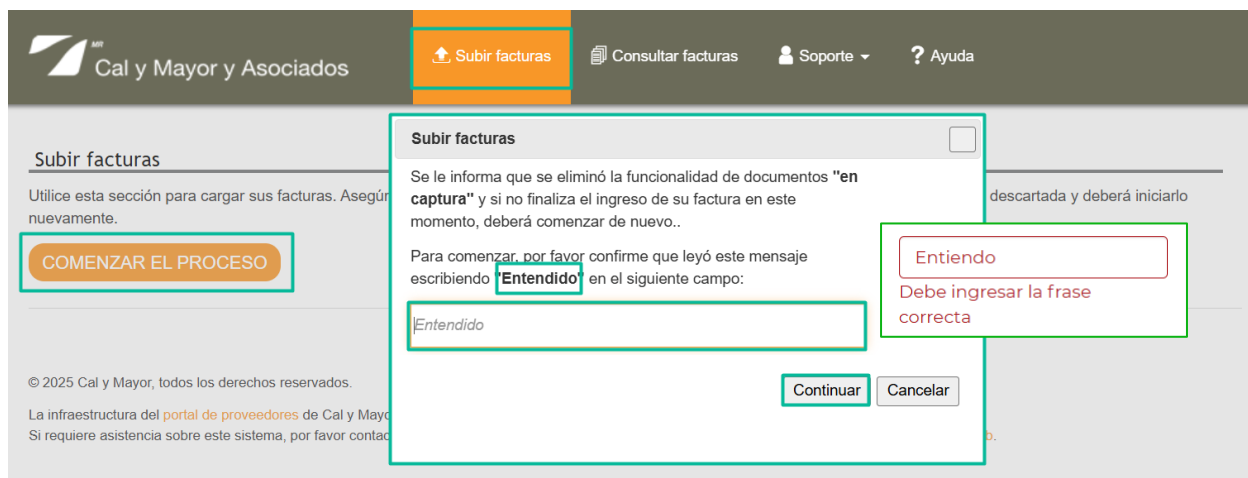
MR
Cal y Mayor y Asociados

Subir facturas
Consultar facturas
Soporte
Ayuda

Subir facturas

Utilice esta sección para cargar sus facturas. Asegú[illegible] descartada y deberá iniciarlo nuevamente.

COMENZAR EL PROCESO

© 2025 Cal y Mayor, todos los derechos reservados.

La infraestructura del portal de proveedores de Cal y Mayo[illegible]
Si requiere asistencia sobre este sistema, por favor conta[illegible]

Subir facturas

Se le informa que se eliminó la funcionalidad de documentos "en captura" y si no finaliza el ingreso de su factura en este momento, deberá comenzar de nuevo..

Para comenzar, por favor confirme que leyó este mensaje escribiendo "Entendido" en el siguiente campo:

Entendido

Continuar
Cancelar

Entiendo
Debe ingresar la frase correcta